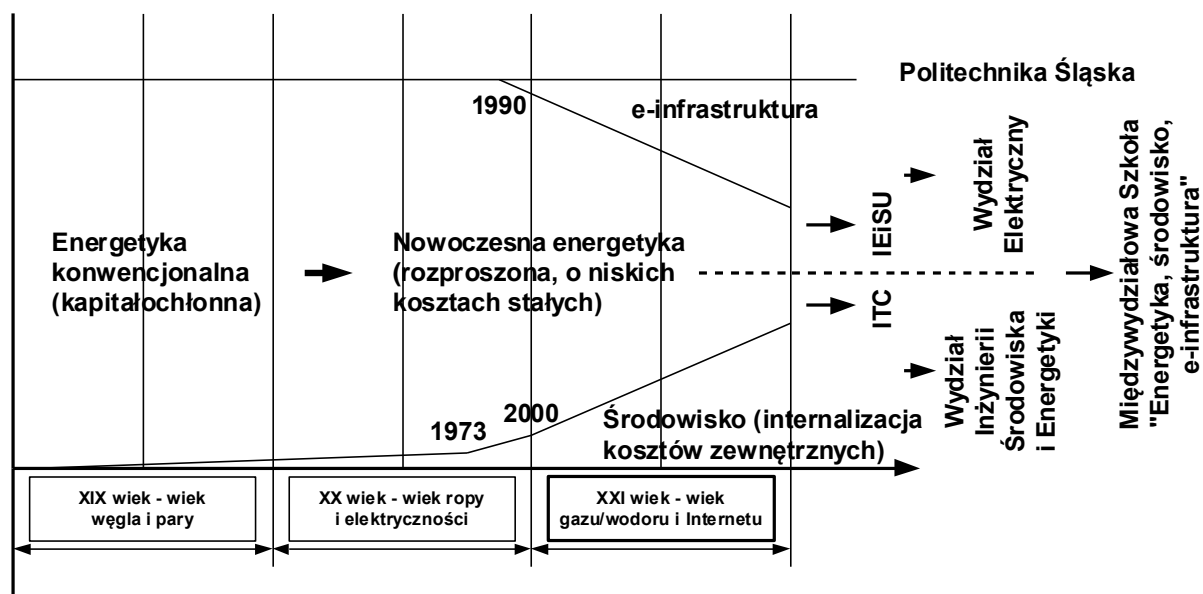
Politechnika Śląska

1990

e-infrastruktura

Energetyka konwencjonalna (kapitałochłonna)

Nowoczesna energetyka (rozproszona, o niskich kosztach stałych)

IEiSU

ITC

Wydział Elektryczny

Wydział Inżynierii Środowiska i Energetyki

Międzywydziałowa Szkoła "Energetyka, środowisko, e-infrastruktura"

2000

1973

Środowisko (internalizacja kosztów zewnętrznych)

XIX wiek - wiek węgla i pary

XX wiek - wiek ropy i elektryczności

XXI wiek - wiek gazu/wodoru i Internetu